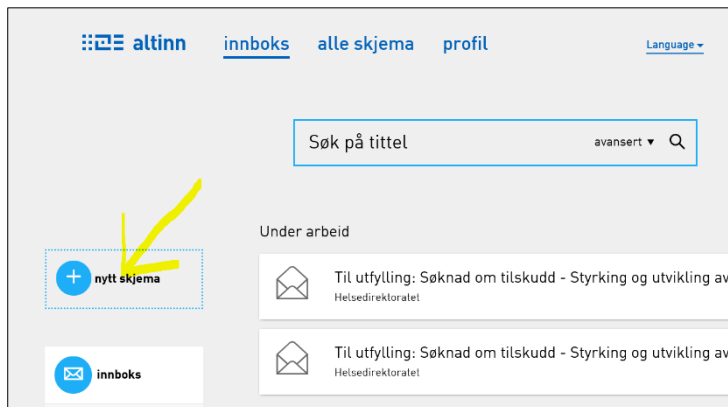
altinn innboks alle skjema profil

Language ▾

Søk på tittel

avansert ▾

nytt skjema

Under arbeid

Til utfylling: Søknad om tilskudd - Styrking og utvikling av

Helsedirektoratet

Til utfylling: Søknad om tilskudd - Styrking og utvikling av

Helsedirektoratet

innboks